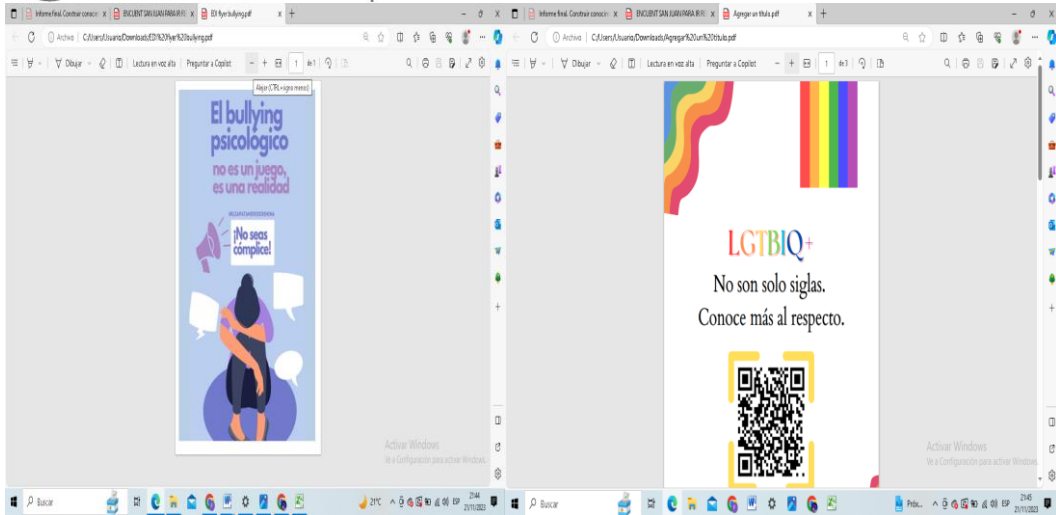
Informe final: Construir conocim | ENCUENT SAN JUAN PARA IR R | EDI flyer bullying.pdf | +

Archivo | C:/Users/Usuario/Downloads/EDI%20flyer%20bullying.pdf

Dibujar | Lectura en voz alta | Preguntar a Copilot | 1 de 1

Alejar (CTRL+signo menos)

El bullying psicológico

no es un juego, es una realidad

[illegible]

¡No seas cómplice!

Activar Windows
Ve a Configuración para activar Windows.

Buscar | 21°C | ESP | 21:44 | 21/11/2023

Informe final: Construir conocim | ENCUENT SAN JUAN PARA IR R | Agregar un título.pdf | +

Archivo | C:/Users/Usuario/Downloads/Agregar%20un%20título.pdf

Dibujar | Lectura en voz alta | Preguntar a Copilot | 1 de 1

LGTBIQ+

No son solo siglas.
Conoce más al respecto.

Activar Windows
Ve a Configuración para activar Windows.

Buscar | Próx... | ESP | 21:45 | 21/11/2023